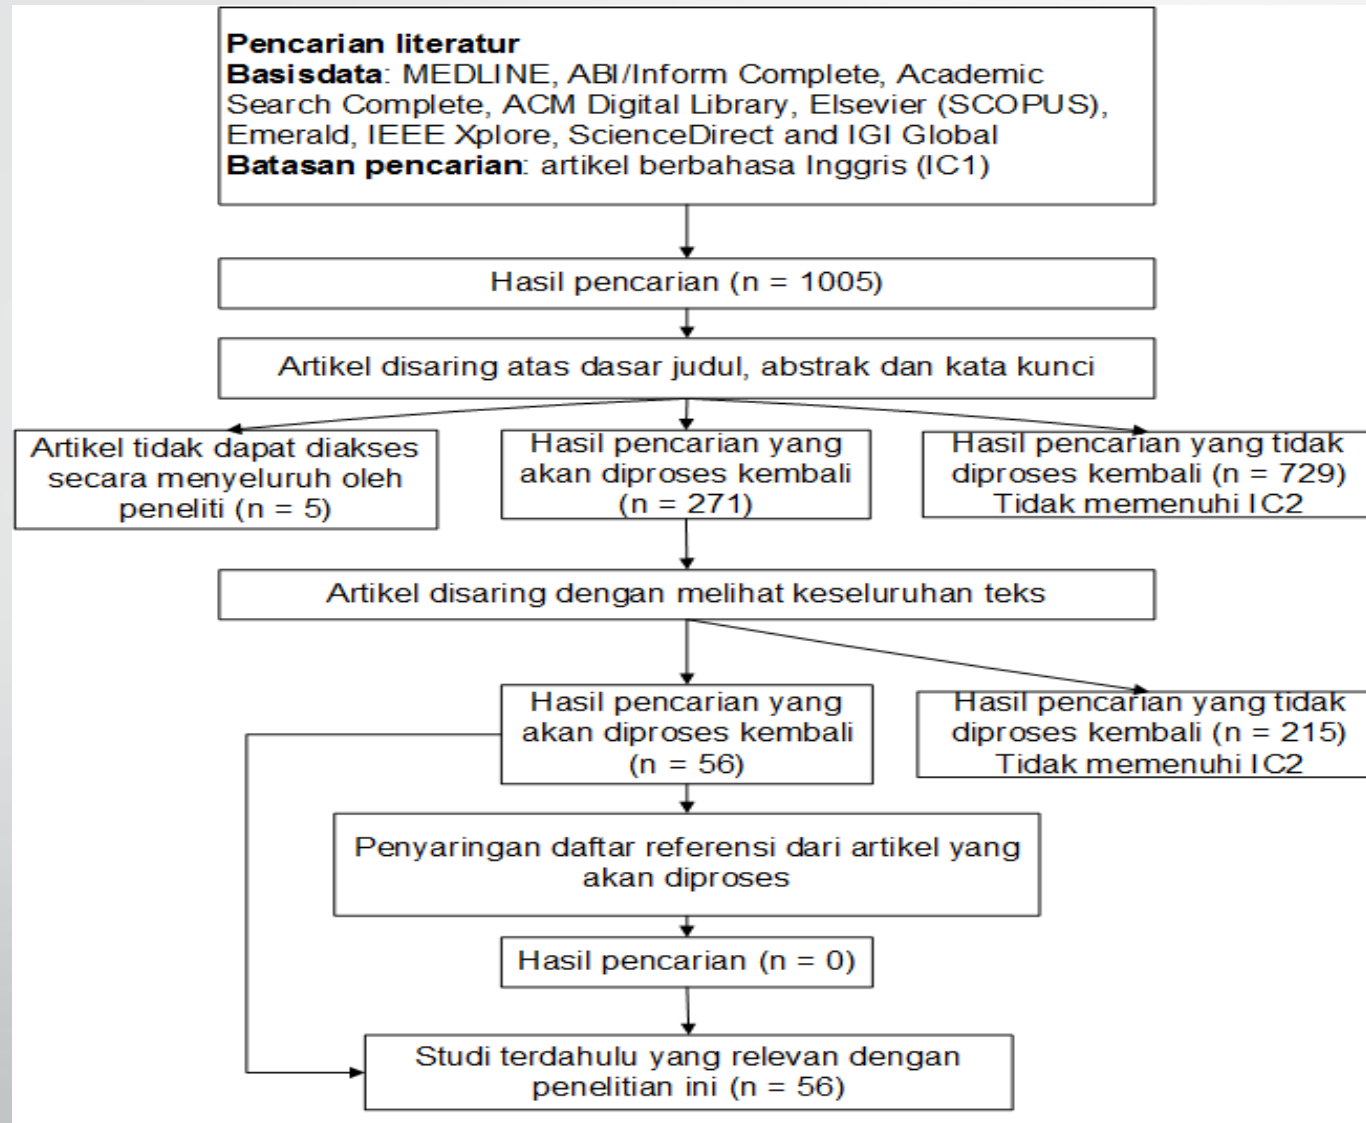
**Pencarian literatur**
**Basisdata**: MEDLINE, ABI/Inform Complete, Academic Search Complete, ACM Digital Library, Elsevier (SCOPUS), Emerald, IEEE Xplore, ScienceDirect and IGI Global
**Batasan pencarian**: artikel berbahasa Inggris (IC1)

Hasil pencarian (n = 1005)

Artikel disaring atas dasar judul, abstrak dan kata kunci

Artikel tidak dapat diakses secara menyeluruh oleh peneliti (n = 5)

Hasil pencarian yang akan diproses kembali (n = 271)

Hasil pencarian yang tidak diproses kembali (n = 729) Tidak memenuhi IC2

Artikel disaring dengan melihat keseluruhan teks

Hasil pencarian yang akan diproses kembali (n = 56)

Hasil pencarian yang tidak diproses kembali (n = 215) Tidak memenuhi IC2

Penyaringan daftar referensi dari artikel yang akan diproses

Hasil pencarian (n = 0)

Studi terdahulu yang relevan dengan penelitian ini (n = 56)